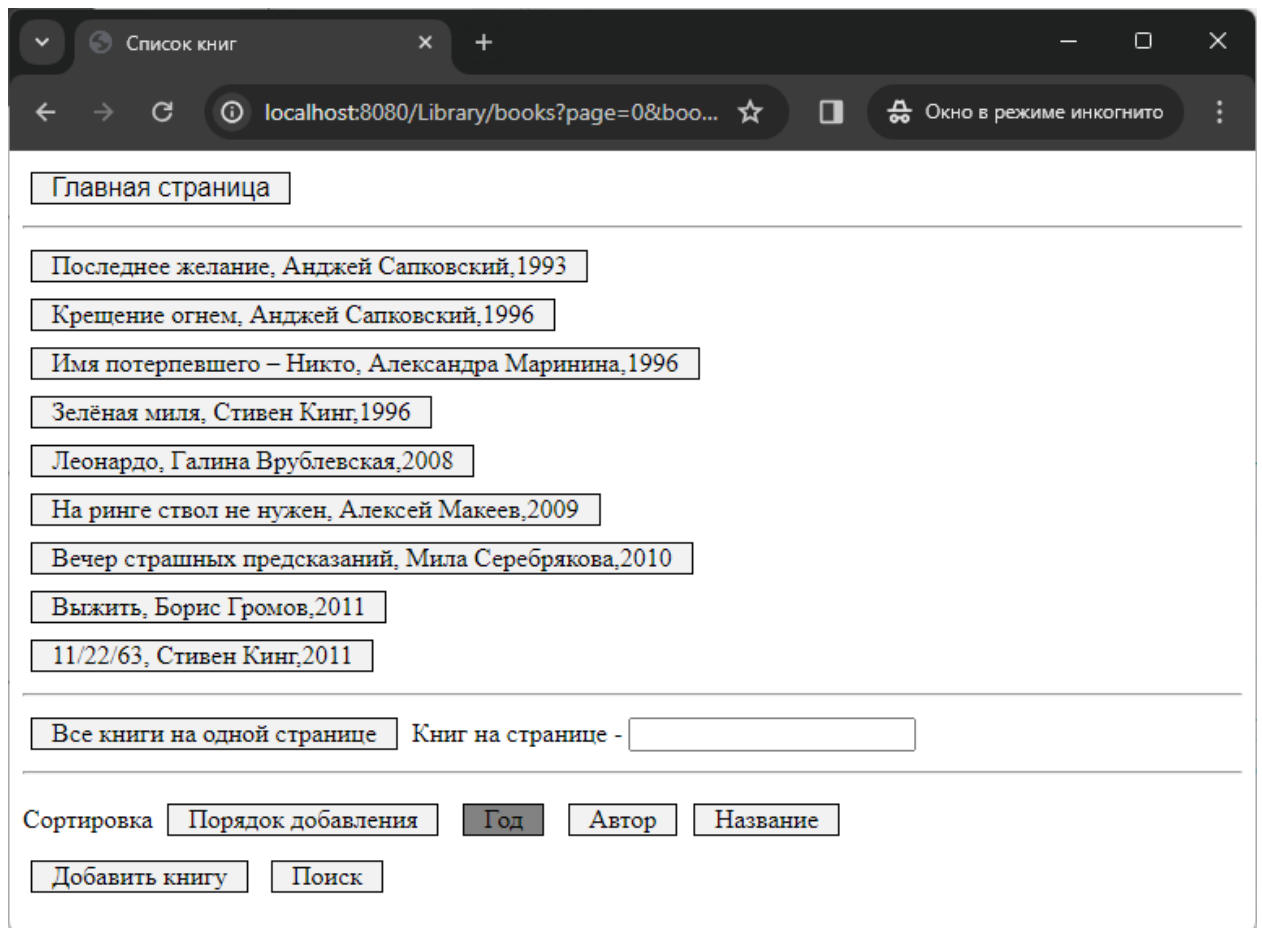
Список книг

localhost:8080/Library/books?page=0&boo...

Окно в режиме инкогнито

Главная страница

Последнее желание, Анджей Сапковский,1993

Крещение огнем, Анджей Сапковский,1996

Имя потерпевшего – Никто, Александра Маринина,1996

Зелёная миля, Стивен Кинг,1996

Леонардо, Галина Врублевская,2008

На ринге ствол не нужен, Алексей Макеев,2009

Вечер страшных предсказаний, Мила Серебрякова,2010

Выжить, Борис Громов,2011

11/22/63, Стивен Кинг,2011

Все книги на одной странице Книг на странице -

Сортировка Порядок добавления Год Автор Название

Добавить книгу Поиск